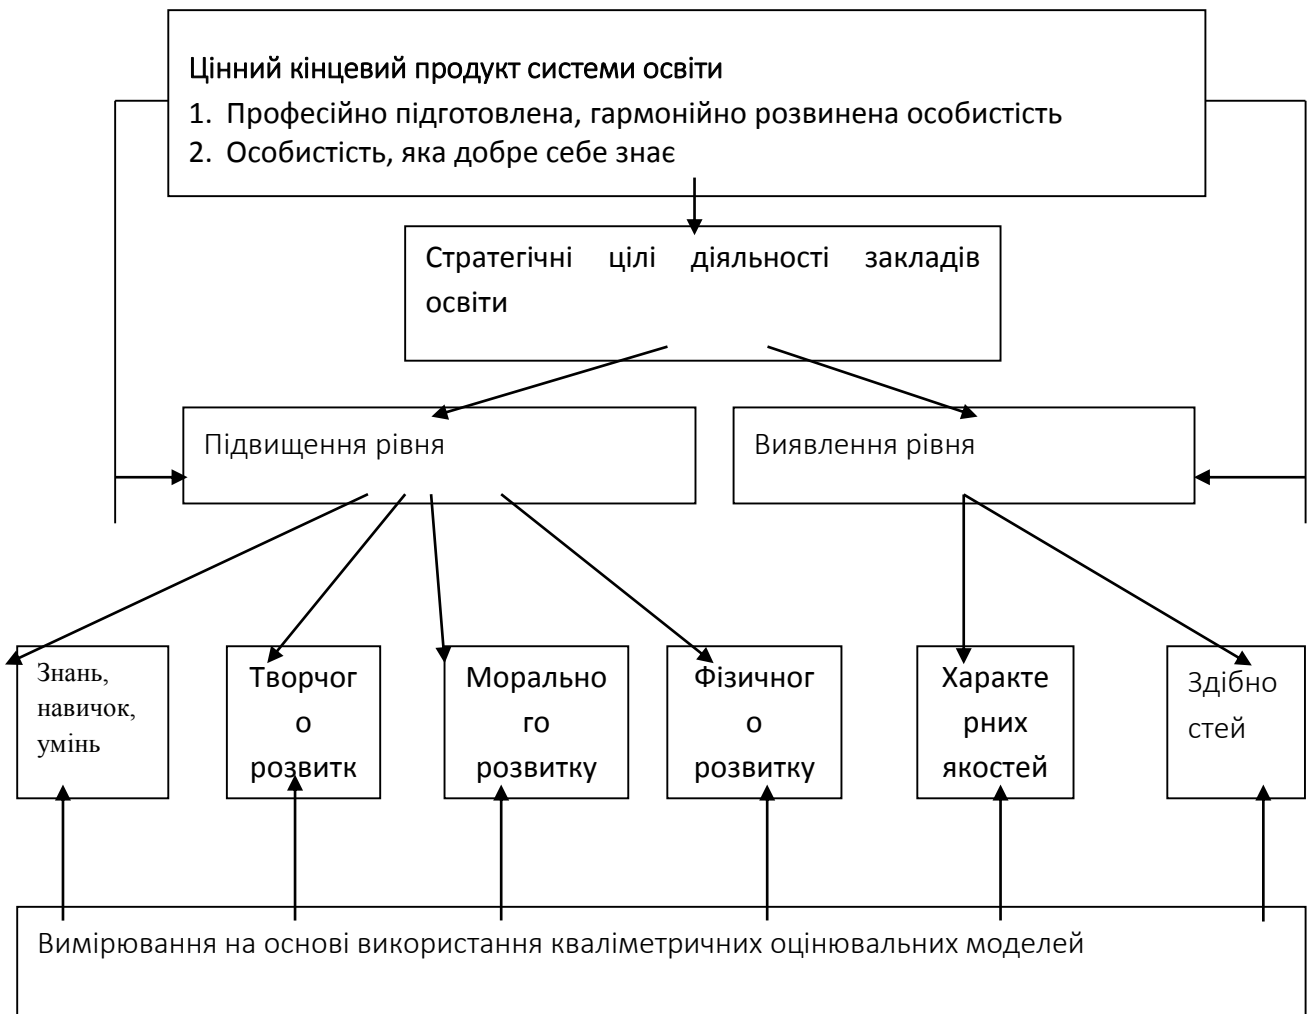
Цінний кінцевий продукт системи освіти
1. Професійно підготовлена, гармонійно розвинена особистість
2. Особистість, яка добре себе знає

Стратегічні цілі діяльності закладів освіти

Підвищення рівня

Виявлення рівня

Знань, навичок, умінь

Творчого розвитк

Морального розвитку

Фізичного розвитку

Характерних якостей

Здібностей

Вимірювання на основі використання кваліметричних оцінювальних моделей